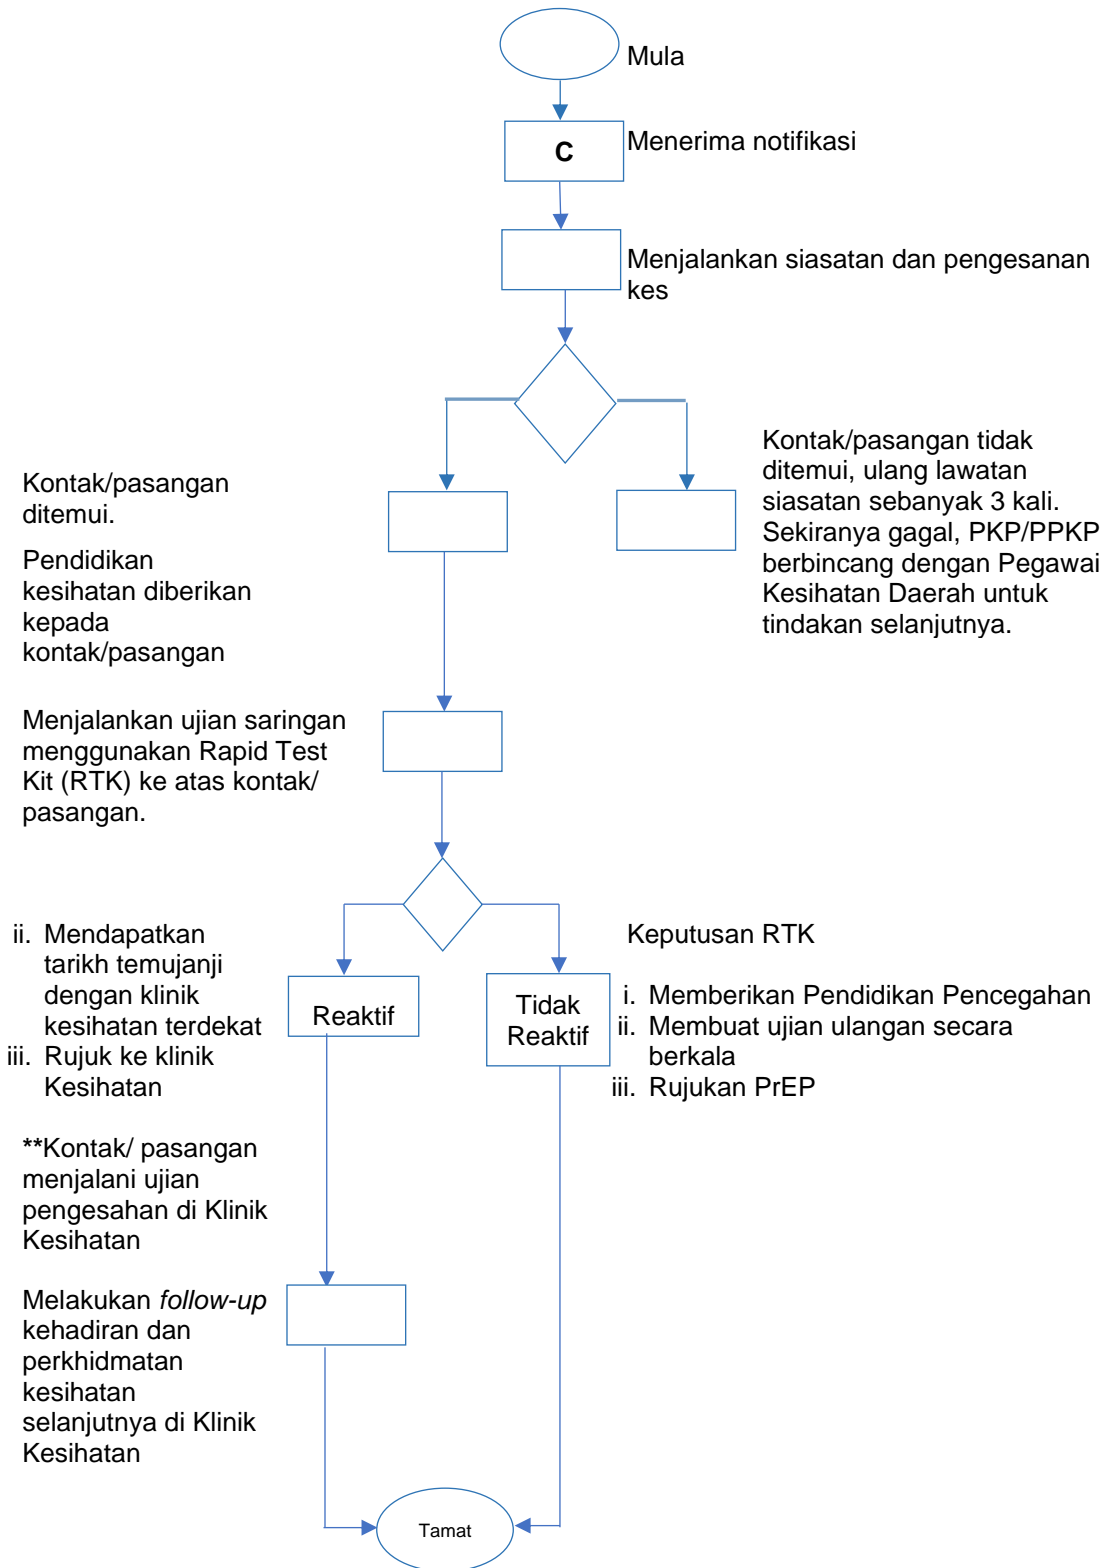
Mula

C

Menerima notifikasi

Menjalankan siasatan dan pengesanan kes

Kontak/pasangan ditemui.

Pendidikan kesihatan diberikan kepada kontak/pasangan

Kontak/pasangan tidak ditemui, ulang lawatan siasatan sebanyak 3 kali. Sekiranya gagal, PKP/PPKP berbincang dengan Pegawai Kesihatan Daerah untuk tindakan selanjutnya.

Menjalankan ujian saringan menggunakan Rapid Test Kit (RTK) ke atas kontak/ pasangan.

Keputusan RTK

ii. Mendapatkan tarikh temujanji dengan klinik kesihatan terdekat
iii. Rujuk ke klinik Kesihatan

Reaktif

Tidak Reaktif

i. Memberikan Pendidikan Pencegahan
ii. Membuat ujian ulangan secara berkala
iii. Rujukan PrEP

**Kontak/ pasangan menjalani ujian pengesahan di Klinik Kesihatan

Melakukan *follow-up* kehadiran dan perkhidmatan kesihatan selanjutnya di Klinik Kesihatan

Tamat